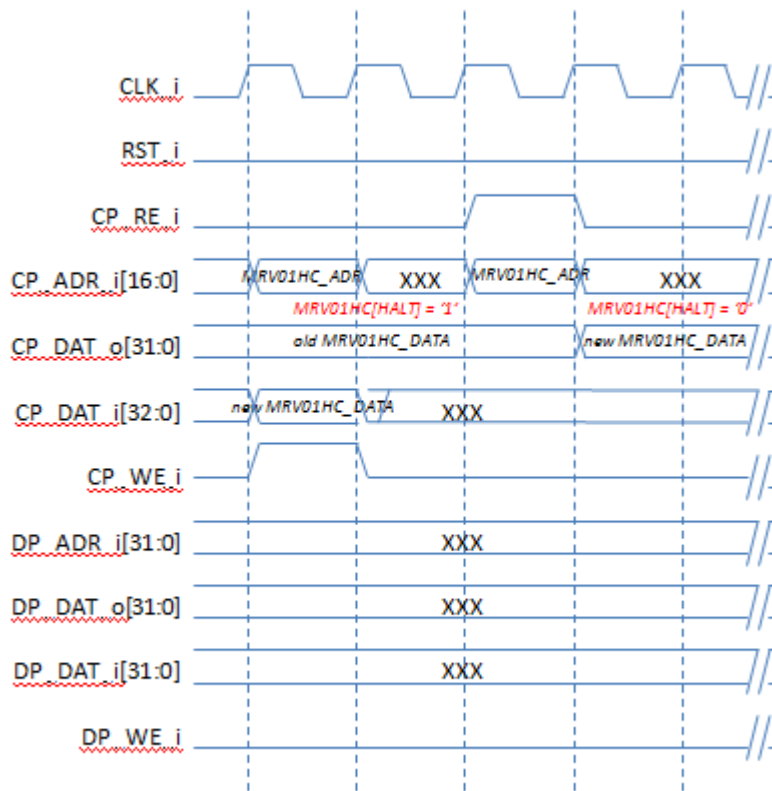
CLK_i

RST_i

CP_RE_i

CP_ADR_i[16:0]
MRV01HC_ADR
XXX
MRV01HC_ADR
XXX
MRV01HC[HALT] = '1'
MRV01HC[HALT] = '0'

CP_DAT_o[31:0]
old MRV01HC_DATA
new MRV01HC_DATA

CP_DAT_i[32:0]
new MRV01HC_DATA
XXX

CP_WE_i

DP_ADR_i[31:0]
XXX

DP_DAT_o[31:0]
XXX

DP_DAT_i[31:0]
XXX

DP_WE_i